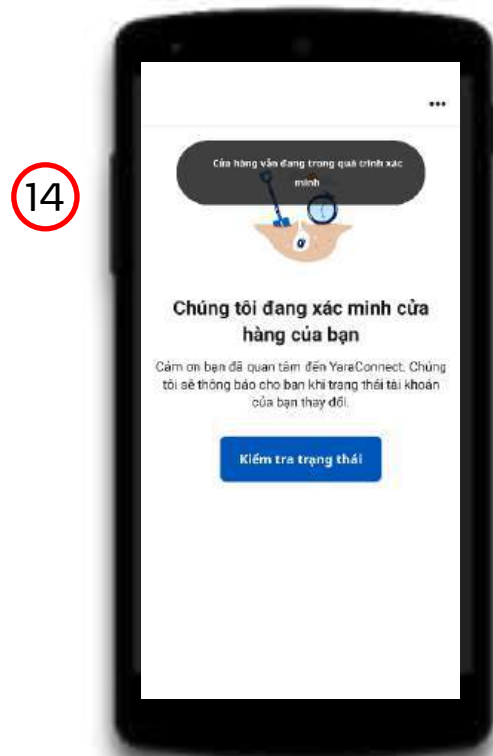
14

...

Cửa hàng vẫn đang trong quá trình xác minh

Chúng tôi đang xác minh cửa hàng của bạn

Cảm ơn bạn đã quan tâm đến YaraConnect. Chúng tôi sẽ thông báo cho bạn khi trạng thái tài khoản của bạn thay đổi.

Kiểm tra trạng thái